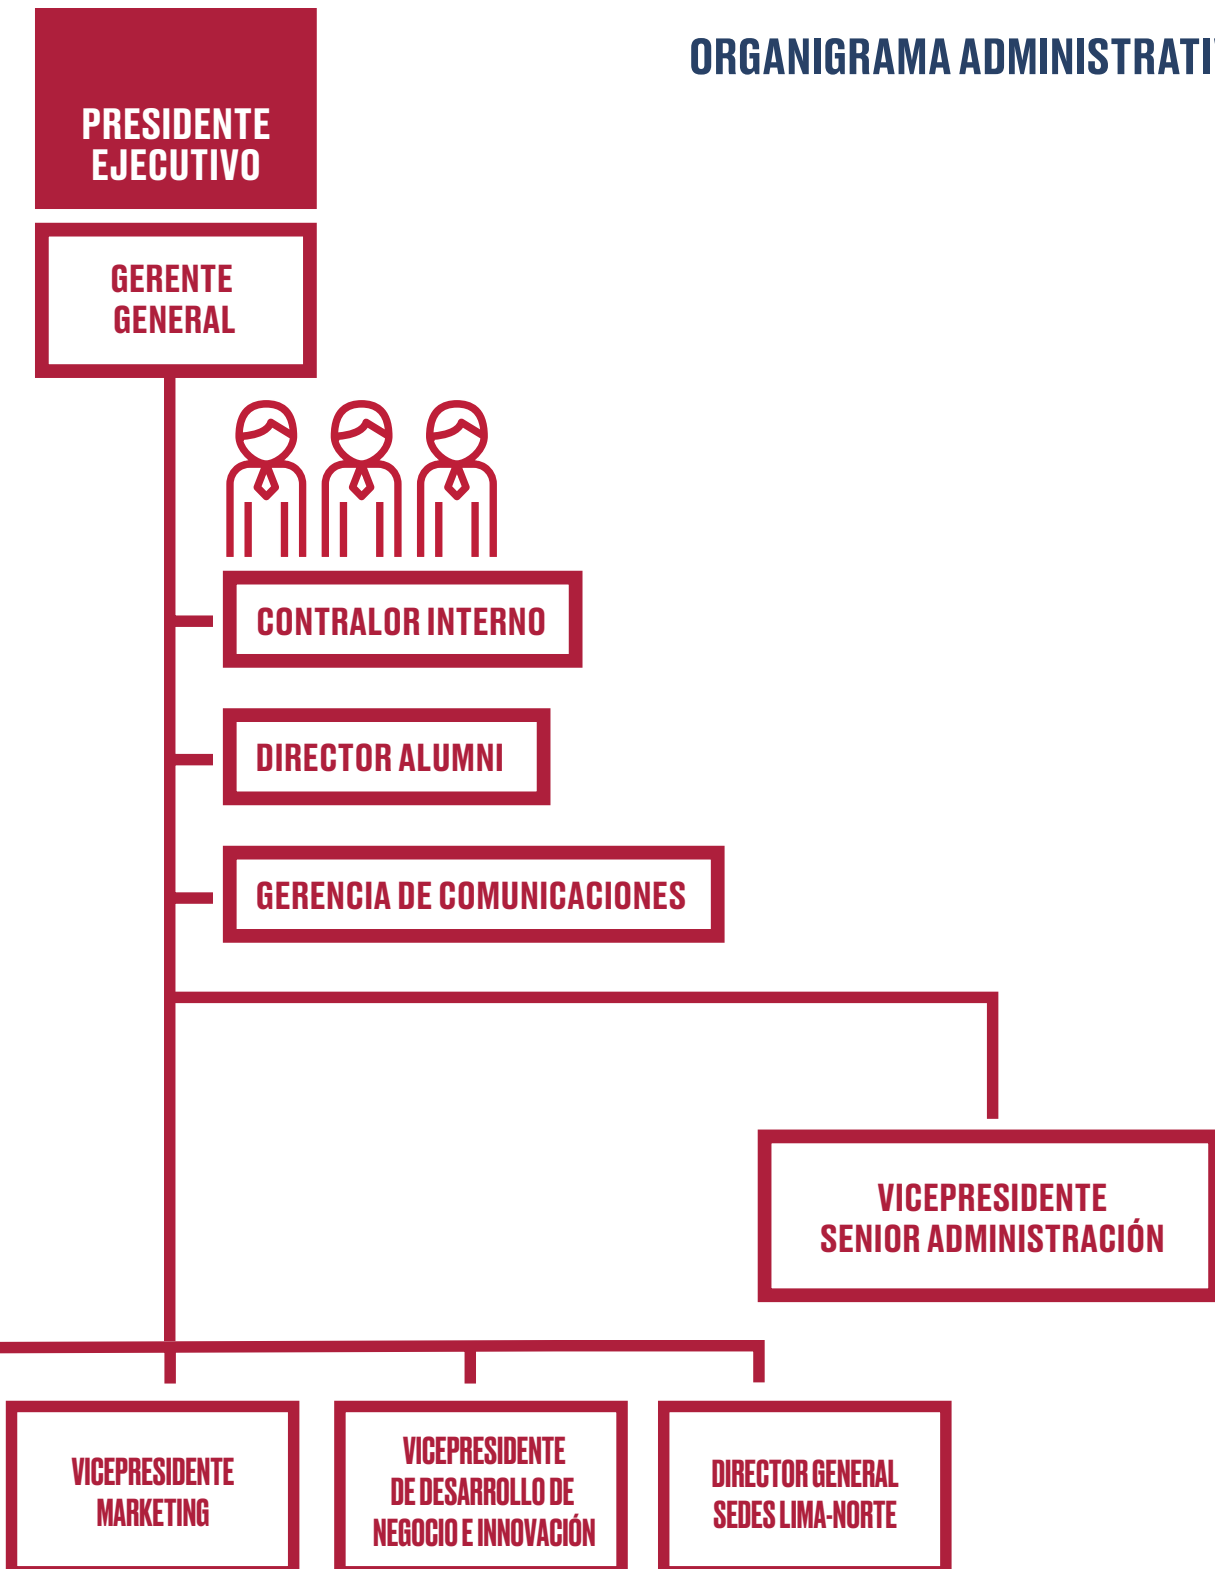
ORGANIGRAMA ADMINISTRATI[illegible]

PRESIDENTE EJECUTIVO

GERENTE GENERAL

CONTRALOR INTERNO

DIRECTOR ALUMNI

GERENCIA DE COMUNICACIONES

VICEPRESIDENTE SENIOR ADMINISTRACIÓN

VICEPRESIDENTE MARKETING

VICEPRESIDENTE DE DESARROLLO DE NEGOCIO E INNOVACIÓN

DIRECTOR GENERAL SEDES LIMA-NORTE